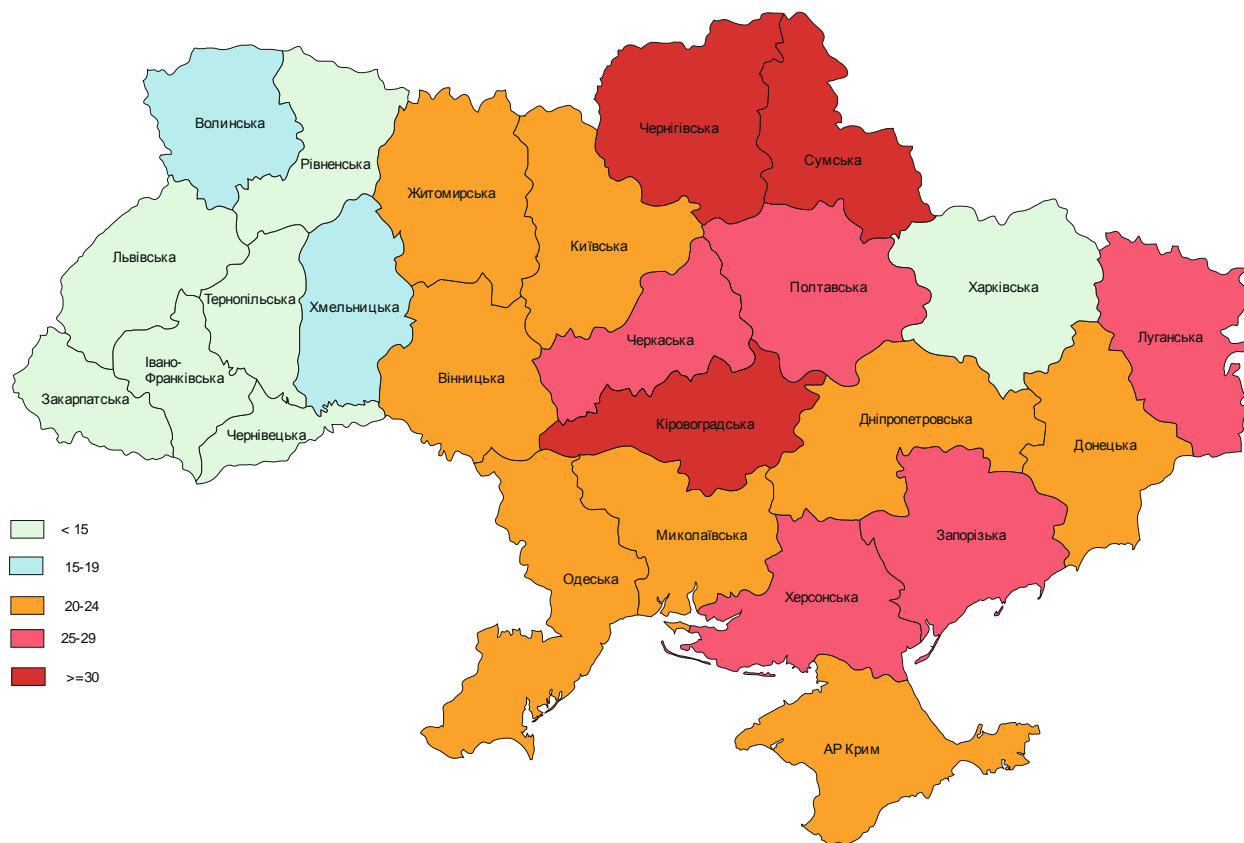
Волинська
Рівненська
Житомирська
Чернігівська
Сумська
Київська
Львівська
Тернопільська
Хмельницька
Полтавська
Харківська
Луганська
Черкаська
Івано-Франківська
Закарпатська
Вінницька
Чернівецька
Кіровоградська
Дніпропетровська
Донецька
Миколаївська
Запорізька
Одеська
Херсонська
АР Крим

< 15
15-19
20-24
25-29
>=30